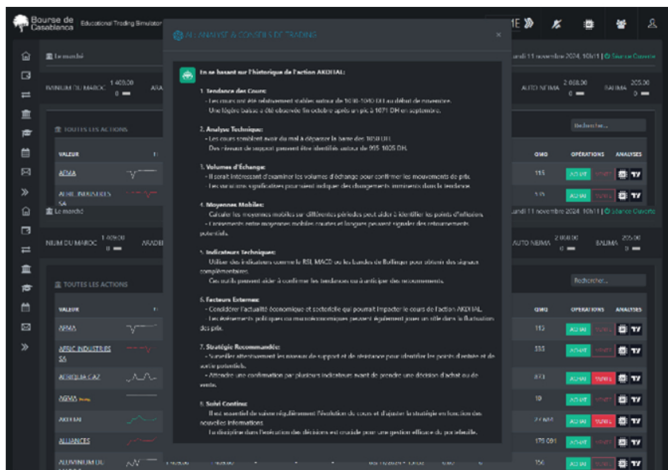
Bourse de Casablanca Educational Trading Simulator

IA ANALYSE & CONSEILS DE TRADING

En se basant sur l'historique de l'action AKDITAL:

1. Tendance des Cours:
- Les cours ont été relativement stables autour de 1030-1040 DH au début de novembre.
Une légère baisse a été observée fin octobre après un pic à 1071 DH en septembre.

2. Analyse Technique:
- Les cours semblent avoir du mal à dépasser la barre des 1050 DH.
Des niveaux de support peuvent être identifiés autour de 995-1005 DH.

3. Volumes d'Échange:
- Il serait intéressant d'examiner les volumes d'échange pour confirmer les mouvements de prix.
Les variations significatives pourraient indiquer des changements imminents dans la tendance.

4. Moyennes Mobiles:
Calculer les moyennes mobiles sur différentes périodes peut aider à identifier les points d'inflexion.
Les croisements entre moyennes mobiles courtes et longues peuvent signaler des retournements potentiels.

5. Indicateurs Techniques:
Utiliser des indicateurs comme le RSI, MACD ou les bandes de Bollinger pour obtenir des signaux complémentaires.
Ces outils peuvent aider à confirmer les tendances ou à anticiper des retournements.

6. Facteurs Externes:
- Considérer l'actualité économique et sectorielle qui pourrait impacter le cours de l'action AKDITAL.
Les événements politiques ou macroéconomiques peuvent également jouer un rôle dans la fluctuation des prix.

7. Stratégie Recommandée:
- Surveiller attentivement les niveaux de support et de résistance pour identifier les points d'entrée et de sortie potentiels.
- Attendre une confirmation par plusieurs indicateurs avant de prendre une décision d'achat ou de vente.

8. Suivi Continu:
Il est essentiel de suivre régulièrement l'évolution du cours et d'ajuster la stratégie en fonction des nouvelles informations.
La discipline dans l'exécution des décisions est cruciale pour une gestion efficace du portefeuille.

Le marché
TOUTES LES ACTIONS
Rechercher...
VALEUR | QMG | OPÉRATIONS | ANALYSES
AKDITAL
AFRIC INDUSTRIES SA
AGMA
ALLIANCES
ALUMINIUM DU MAROC
AUTO NEJMA
BALIMA
ACHAT VENTE
undi 11 novembre 2024, 10h11 | Séance Ouverte